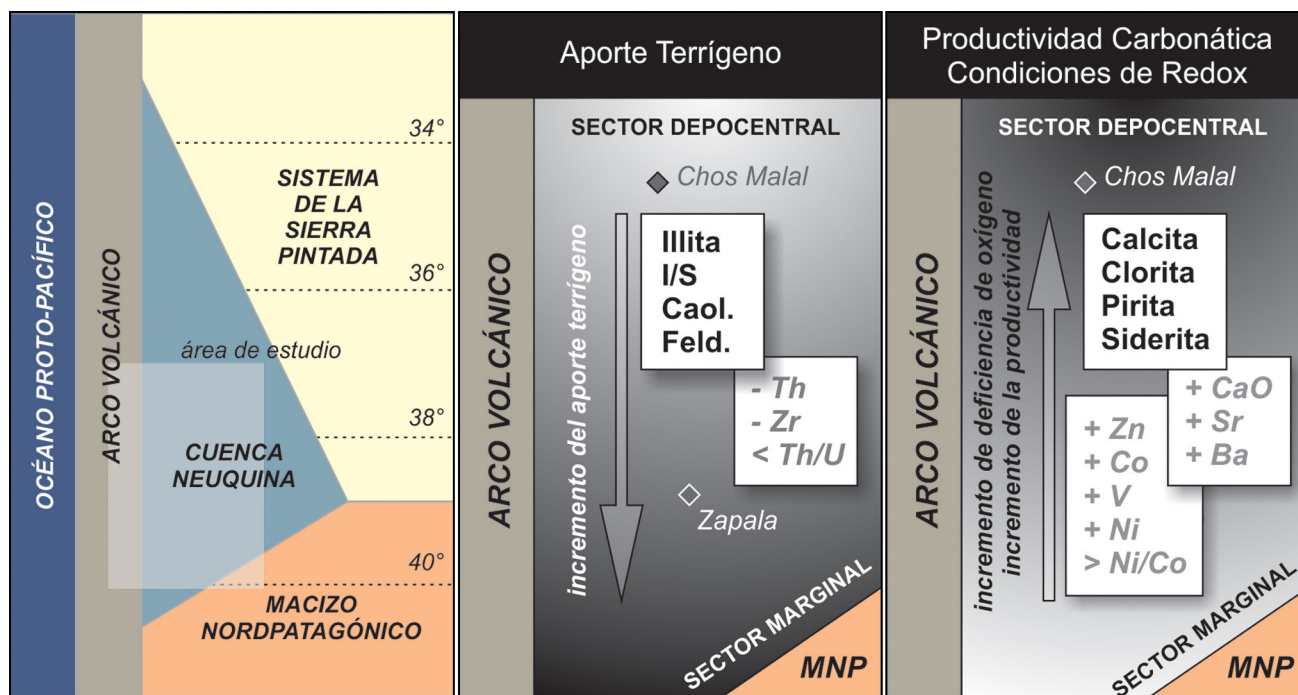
OCÉANO PROTO-PACÍFICO

ARCO VOLCÁNICO

34°

SISTEMA DE LA SIERRA PINTADA

36°

área de estudio

38°

CUENCA NEUQUINA

40°

MACIZO NORDPATAGÓNICO

Aporte Terrígeno

ARCO VOLCÁNICO

SECTOR DEPOCENTRAL

Chos Malal

incremento del aporte terrígeno

Illita
I/S
Caol.
Feld.

- Th
- Zr
< Th/U

Zapala

SECTOR MARGINAL

MNP

Productividad Carbonática
Condiciones de Redox

ARCO VOLCÁNICO

SECTOR DEPOCENTRAL

Chos Malal

incremento de deficiencia de oxígeno
incremento de la productividad

Calcita
Clorita
Pirita
Siderita

+ CaO
+ Sr
+ Ba

+ Zn
+ Co
+ V
+ Ni
> Ni/Co

SECTOR MARGINAL

MNP